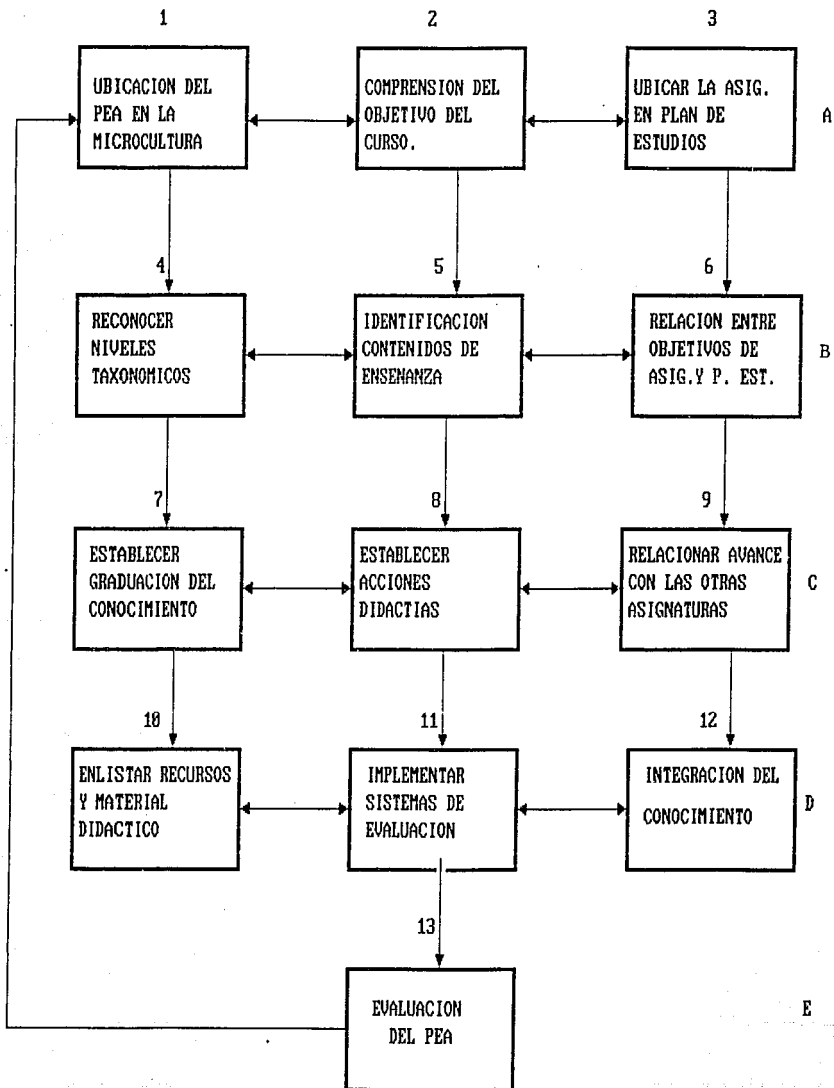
1

2

3

UBICACION DEL PEA EN LA MICROCULTURA

COMPRENSION DEL OBJETIVO DEL CURSO.

UBICAR LA ASIG. EN PLAN DE ESTUDIOS

A

4

5

6

RECONOCER NIVELES TAXONOMICOS

IDENTIFICACION CONTENIDOS DE ENSENANZA

RELACION ENTRE OBJETIVOS DE ASIG.Y P. EST.

B

7

8

9

ESTABLECER GRADUACION DEL CONOCIMIENTO

ESTABLECER ACCIONES DIDACTIAS

RELACIONAR AVANCE CON LAS OTRAS ASIGNATURAS

C

10

11

12

ENLISTAR RECURSOS Y MATERIAL DIDACTICO

IMPLEMENTAR SISTEMAS DE EVALUACION

INTEGRACION DEL CONOCIMIENTO

D

13

EVALUACION DEL PEA

E